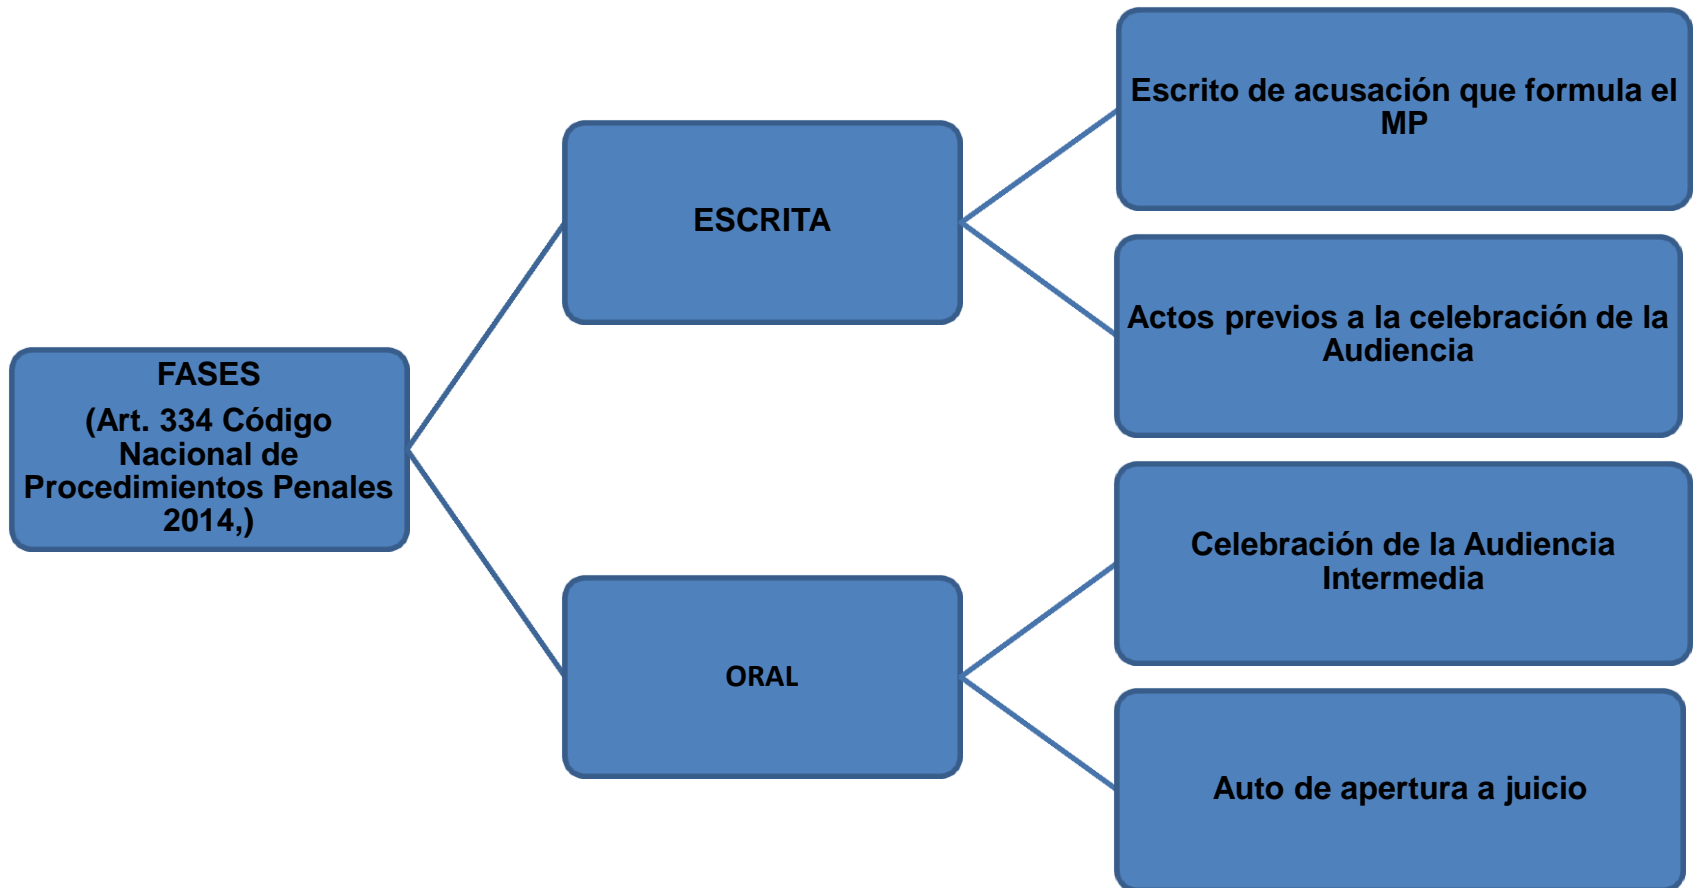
FASES
(Art. 334 Código Nacional de Procedimientos Penales 2014,)

ESCRITA

Escrito de acusación que formula el MP

Actos previos a la celebración de la Audiencia

ORAL

Celebración de la Audiencia Intermedia

Auto de apertura a juicio